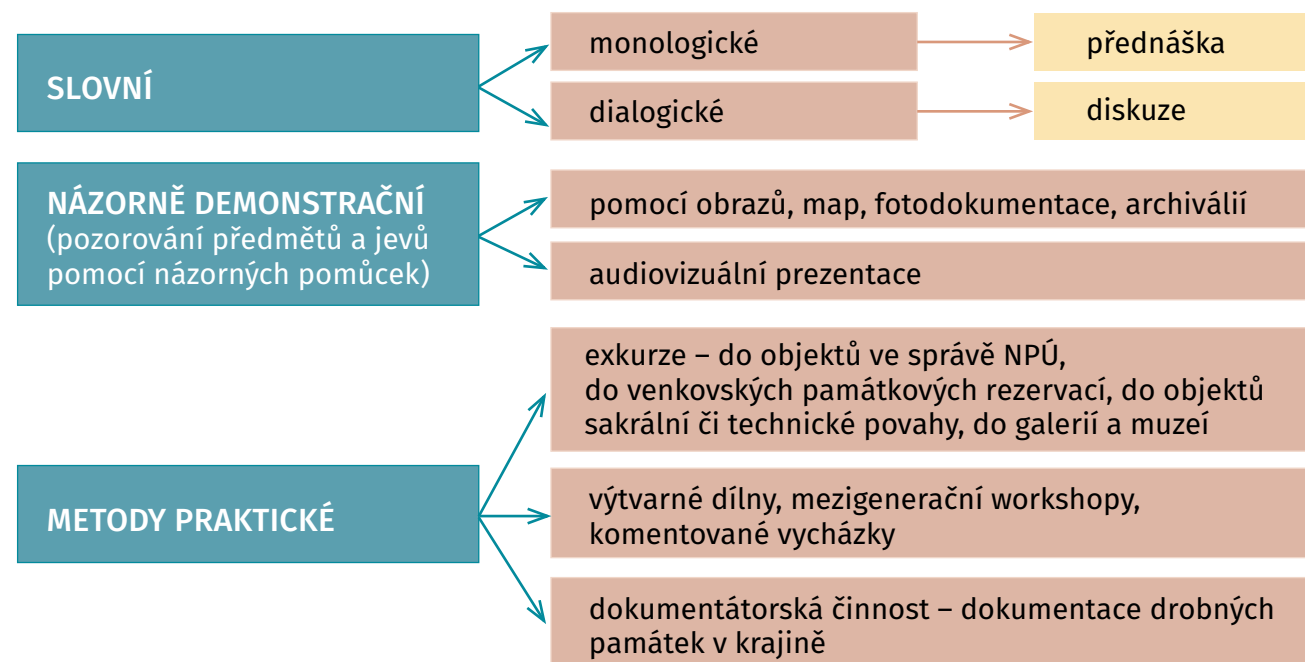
SLOVNÍ

monologické

přednáška

dialogické

diskuze

NÁZORNĚ DEMONSTRAČNÍ (pozorování předmětů a jevů pomocí názorných pomůcek)

pomocí obrazů, map, fotodokumentace, archiválií

audiovizuální prezentace

METODY PRAKTICKÉ

exkurze – do objektů ve správě NPÚ, do venkovských památkových rezervací, do objektů sakrální či technické povahy, do galerií a muzeí

výtvarné dílny, mezigenerační workshopy, komentované vycházky

dokumentátorská činnost – dokumentace drobných památek v krajině